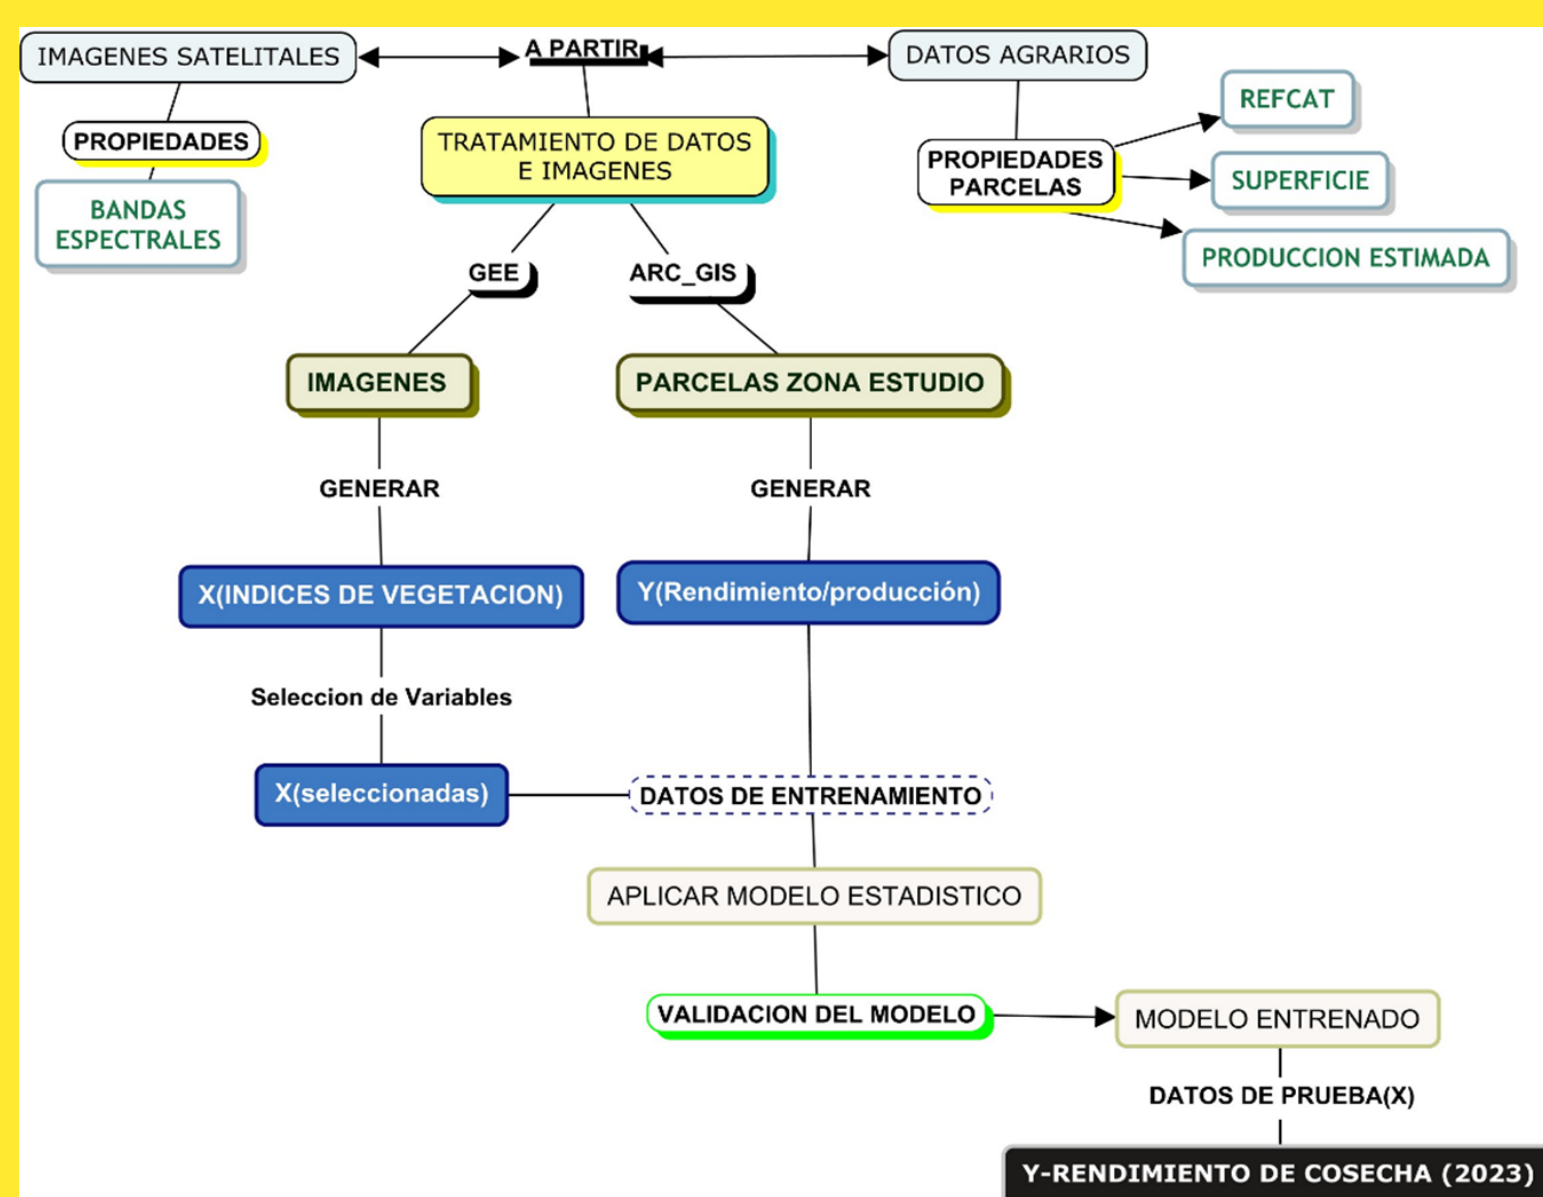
IMAGENES SATELITALES

A PARTIR

DATOS AGRARIOS

PROPIEDADES

BANDAS ESPECTRALES

TRATAMIENTO DE DATOS E IMAGENES

REFCAT

PROPIEDADES PARCELAS

SUPERFICIE

PRODUCCION ESTIMADA

GEE

ARC_GIS

IMAGENES

PARCELAS ZONA ESTUDIO

GENERAR

GENERAR

X(INDICES DE VEGETACION)

Y(Rendimiento/producción)

Seleccion de Variables

X(seleccionadas)

DATOS DE ENTRENAMIENTO

APLICAR MODELO ESTADISTICO

VALIDACION DEL MODELO

MODELO ENTRENADO

DATOS DE PRUEBA(X)

Y-RENDIMIENTO DE COSECHA (2023)